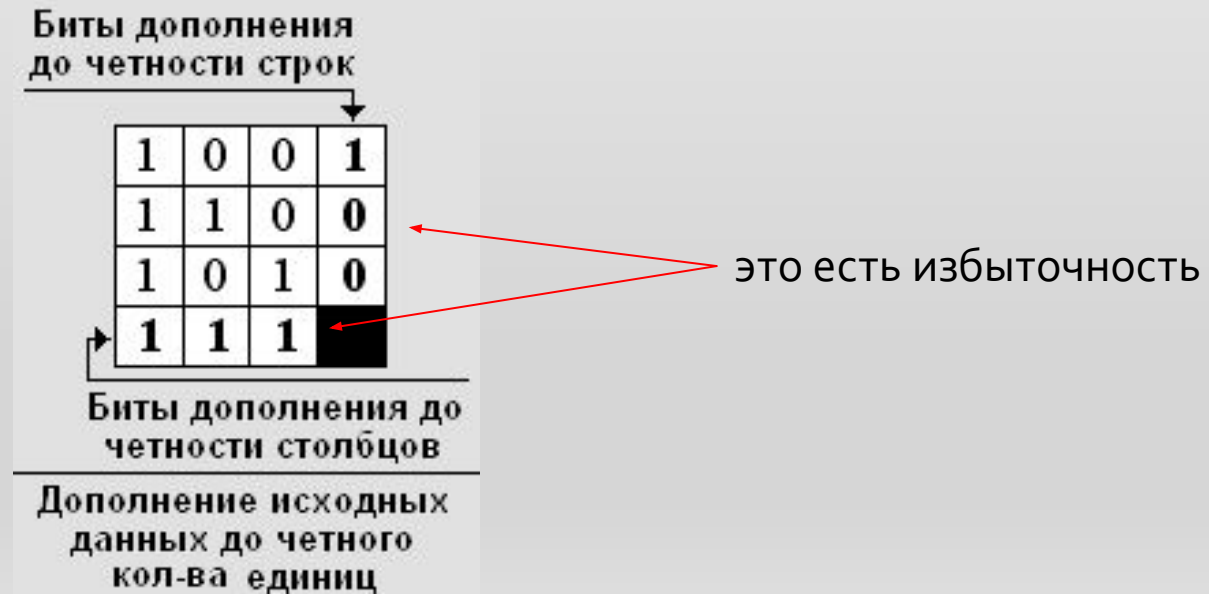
Биты дополнения до четности строк

| 1 | 0 | 0 | 1 |
|---|---|---|---|
| 1 | 1 | 0 | 0 |
| 1 | 0 | 1 | 0 |
| 1 | 1 | 1 |  |

это есть избыточность

Биты дополнения до четности столбцов

Дополнение исходных данных до четного кол-ва единиц